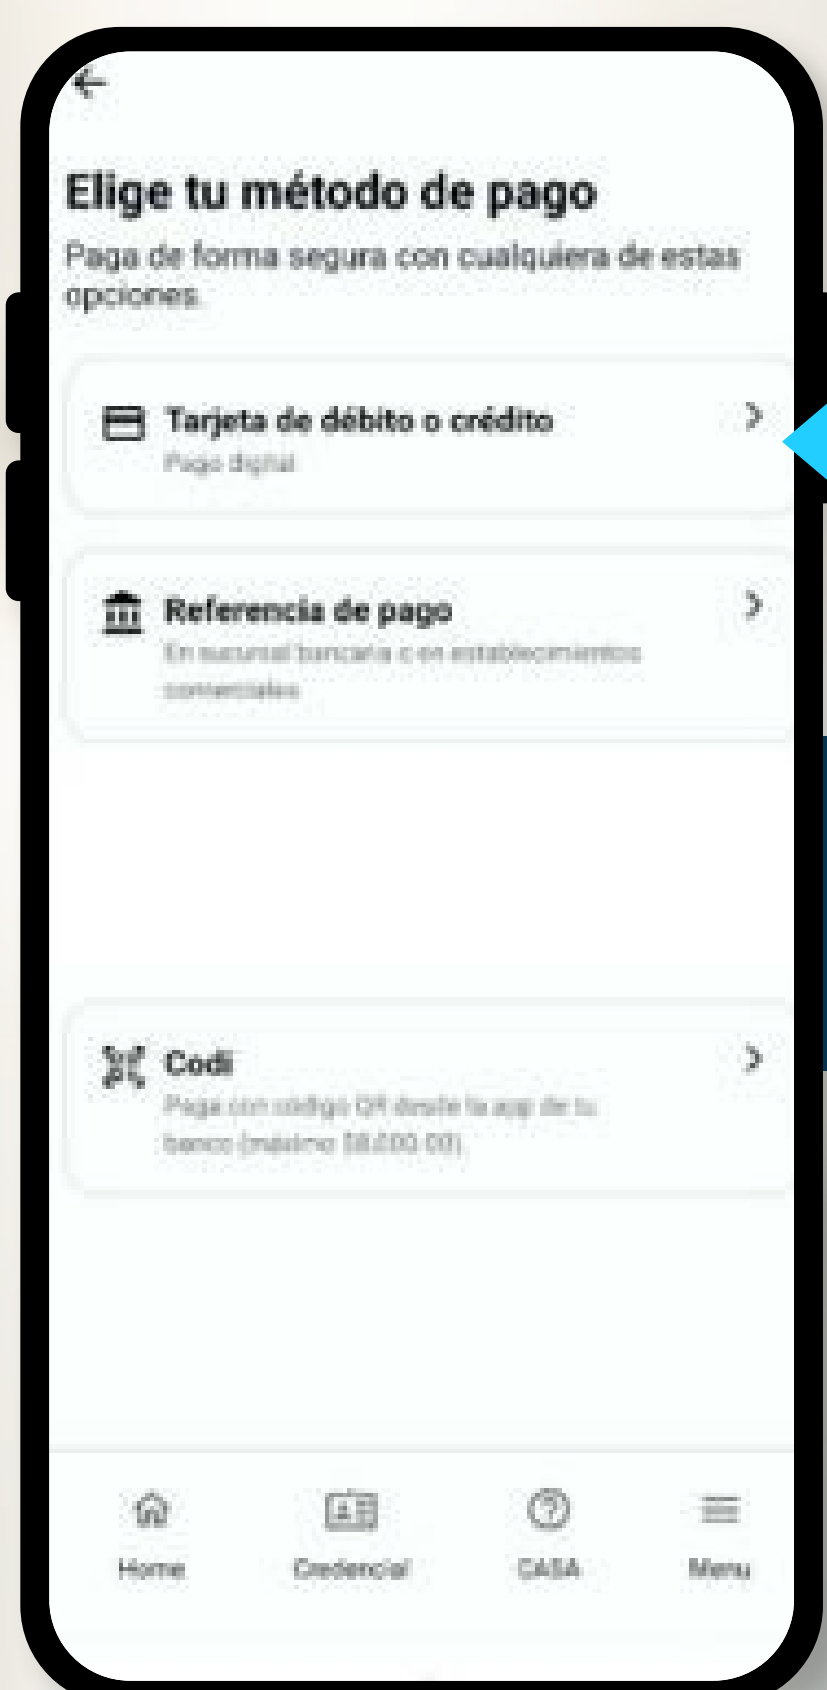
Elige tu método de pago

Paga de forma segura con cualquiera de estas opciones.

Tarjeta de débito o crédito
Pago digital

Referencia de pago
En sucursal bancaria o en establecimientos comerciales

Codi
Paga con código QR desde la app de tu banco (máximo $8,000.00)

Home
Credencial
CASA
Menu